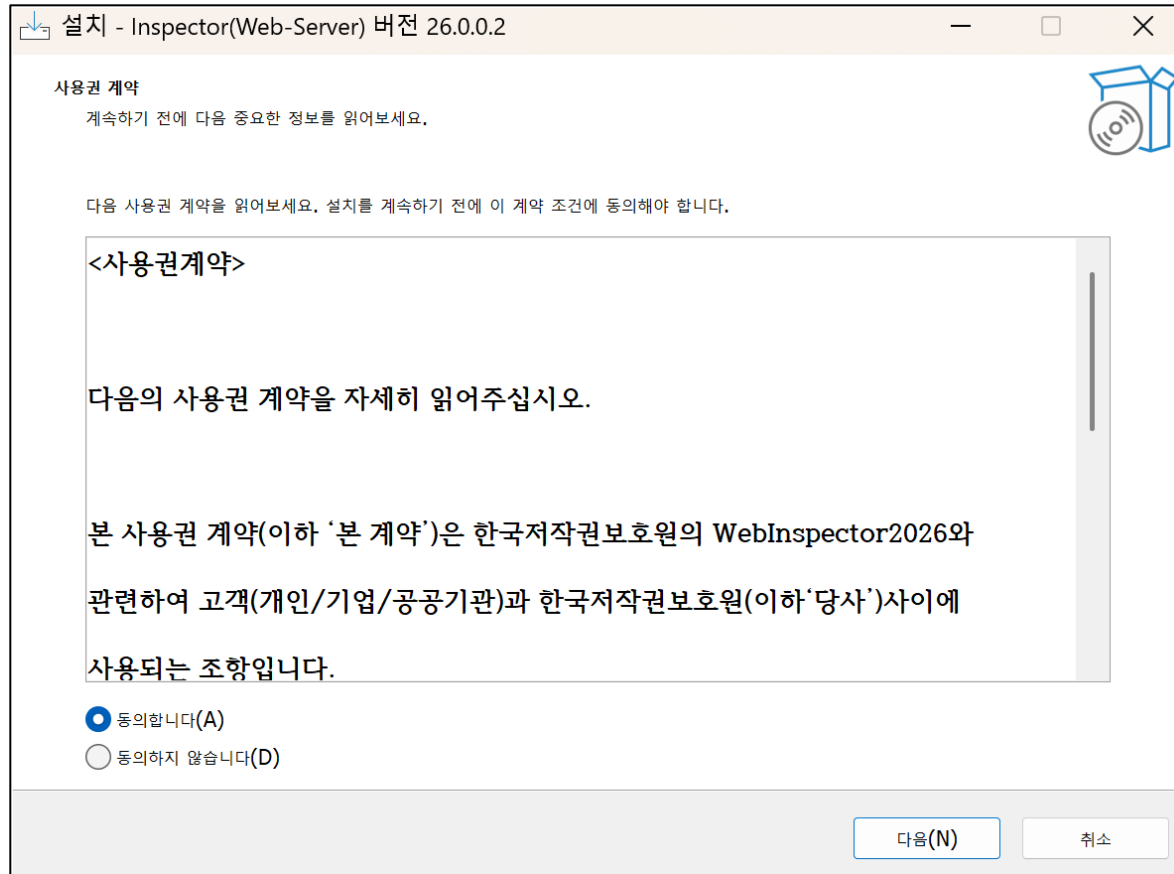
설치 - Inspector(Web-Server) 버전 26.0.0.2

사용권 계약
계속하기 전에 다음 중요한 정보를 읽어보세요.

다음 사용권 계약을 읽어보세요. 설치를 계속하기 전에 이 계약 조건에 동의해야 합니다.

<사용권계약>

다음의 사용권 계약을 자세히 읽어주십시오.

본 사용권 계약(이하 '본 계약')은 한국저작권보호원의 WebInspector2026와 관련하여 고객(개인/기업/공공기관)과 한국저작권보호원(이하'당사')사이에 사용되는 조항입니다.

동의합니다(A)
동의하지 않습니다(D)

다음(N)
취소